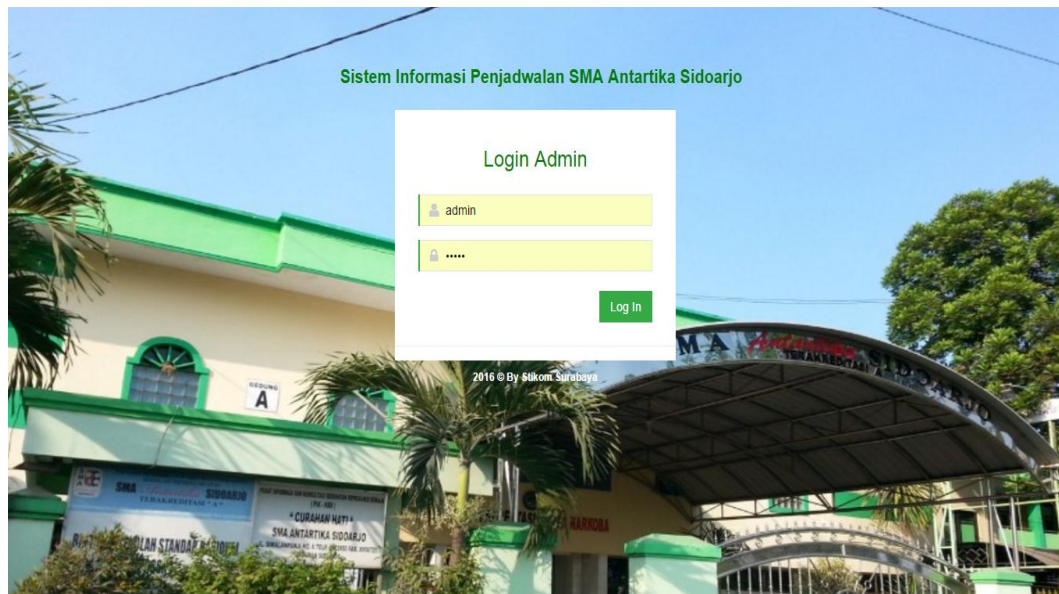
Sistem Informasi Penjadwalan SMA Antartika Sidoarjo

Login Admin

admin

•••••

Log In

2016 © By Stikom Surabaya

GEDUNG
A

SMA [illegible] SIDOARJO
TERAKREDITASI "A"

"CURAHAN HATI"
SMA ANTARTIKA SIDOARJO

NARKOBA

MA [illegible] SIDOARJO
TERAKREDITASI